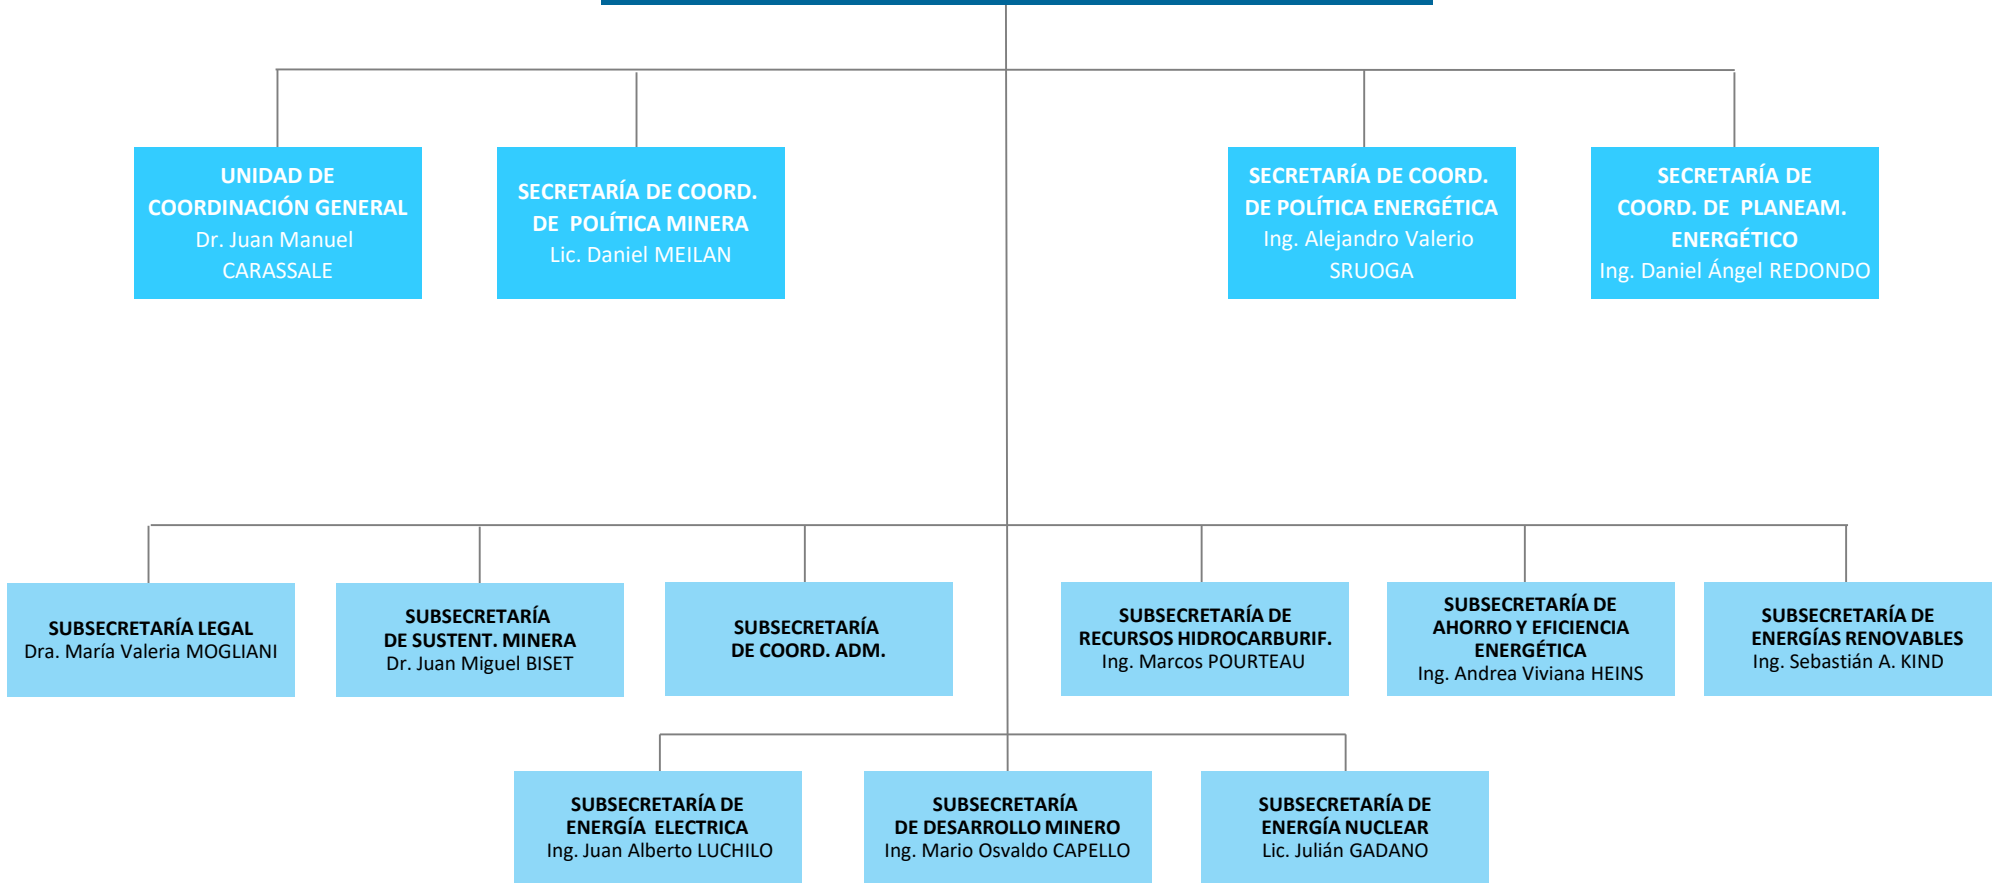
UNIDAD DE COORDINACIÓN GENERAL
Dr. Juan Manuel CARASSALE

SECRETARÍA DE COORD. DE POLÍTICA MINERA
Lic. Daniel MEILAN

SECRETARÍA DE COORD. DE POLÍTICA ENERGÉTICA
Ing. Alejandro Valerio SRUOGA

SECRETARÍA DE COORD. DE PLANEAM. ENERGÉTICO
Ing. Daniel Ángel REDONDO

SUBSECRETARÍA LEGAL
Dra. María Valeria MOGLIANI

SUBSECRETARÍA DE SUSTENT. MINERA
Dr. Juan Miguel BISET

SUBSECRETARÍA DE COORD. ADM.

SUBSECRETARÍA DE RECURSOS HIDROCARBURIF.
Ing. Marcos POURTEAU

SUBSECRETARÍA DE AHORRO Y EFICIENCIA ENERGÉTICA
Ing. Andrea Viviana HEINS

SUBSECRETARÍA DE ENERGÍAS RENOVABLES
Ing. Sebastián A. KIND

SUBSECRETARÍA DE ENERGÍA ELECTRICA
Ing. Juan Alberto LUCHILO

SUBSECRETARÍA DE DESARROLLO MINERO
Ing. Mario Osvaldo CAPELLO

SUBSECRETARÍA DE ENERGÍA NUCLEAR
Lic. Julián GADANO